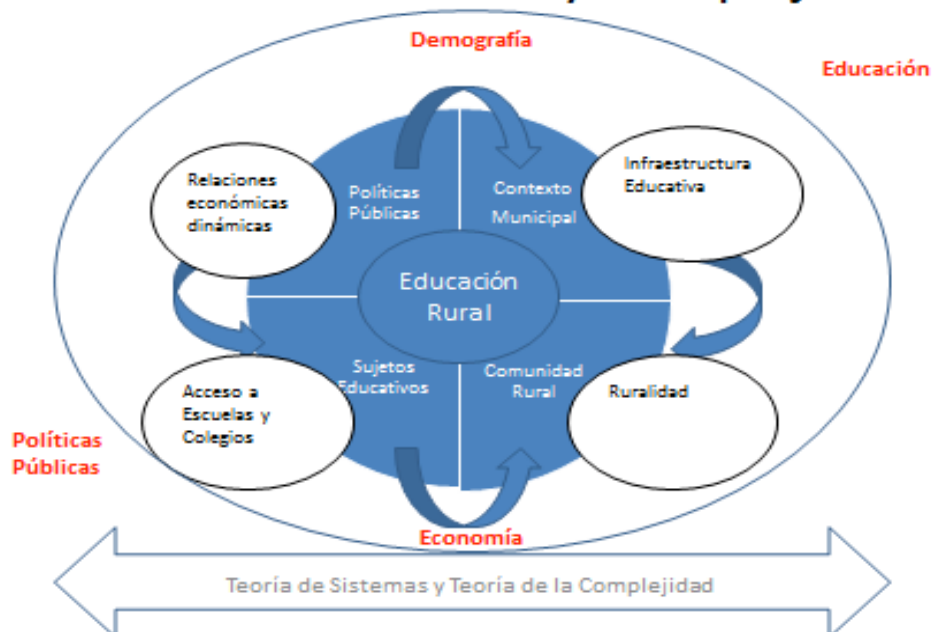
Demografía

Educación

Relaciones económicas dinámicas

Políticas Públicas

Contexto Municipal

Infraestructura Educativa

Educación Rural

Sujetos Educativos

Comunidad Rural

Acceso a Escuelas y Colegios

Ruralidad

Políticas Públicas

Economía

Teoría de Sistemas y Teoría de la Complejidad